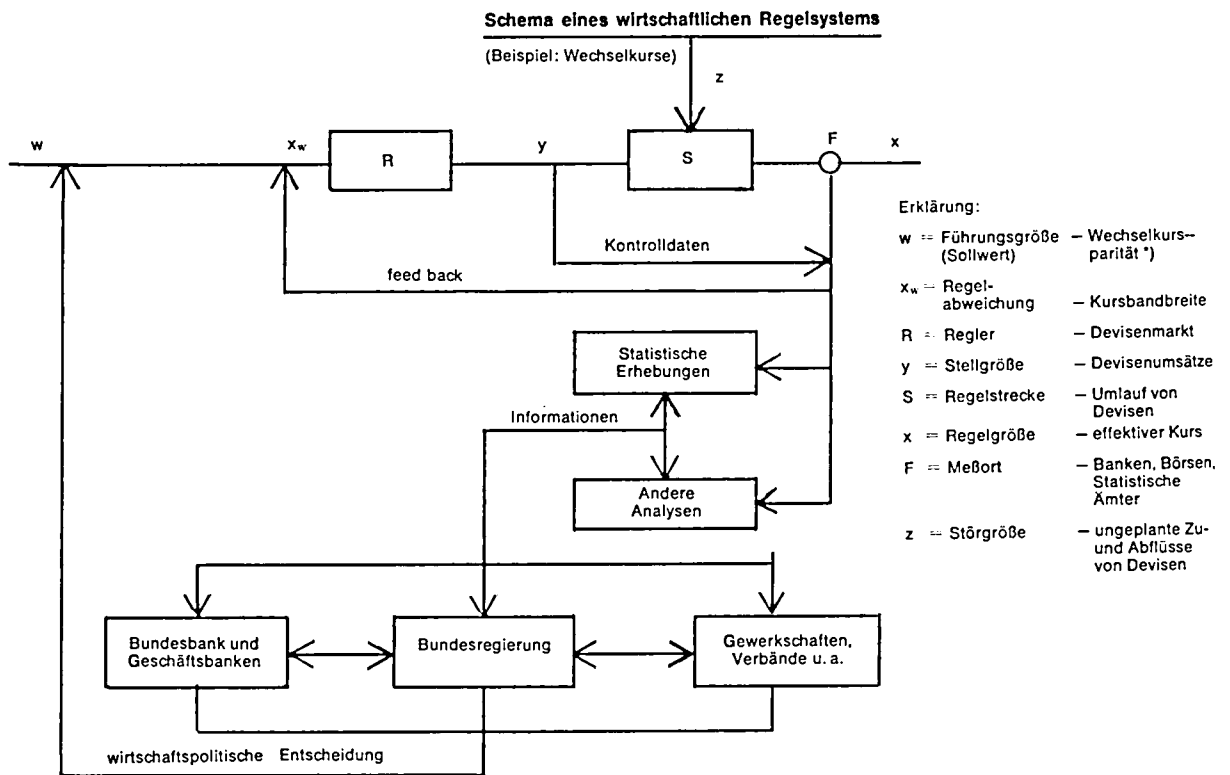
Schema eines wirtschaftlichen Regelsystems

(Beispiel: Wechselkurse)

z

w

$x_w$

R

y

S

F

x

Kontrolldaten

feed back

Statistische Erhebungen

Informationen

Andere Analysen

Bundesbank und Geschäftsbanken

Bundesregierung

Gewerkschaften, Verbände u. a.

wirtschaftspolitische Entscheidung

Erklärung:

w = Führungsgröße (Sollwert) – Wechselkursparität *)

$x_w$ = Regelabweichung – Kursbandbreite

R = Regler – Devisenmarkt

y = Stellgröße – Devisenumsätze

S = Regelstrecke – Umlauf von Devisen

x = Regelgröße – effektiver Kurs

F = Meßort – Banken, Börsen, Statistische Ämter

z = Störgröße – ungeplante Zu- und Abflüsse von Devisen